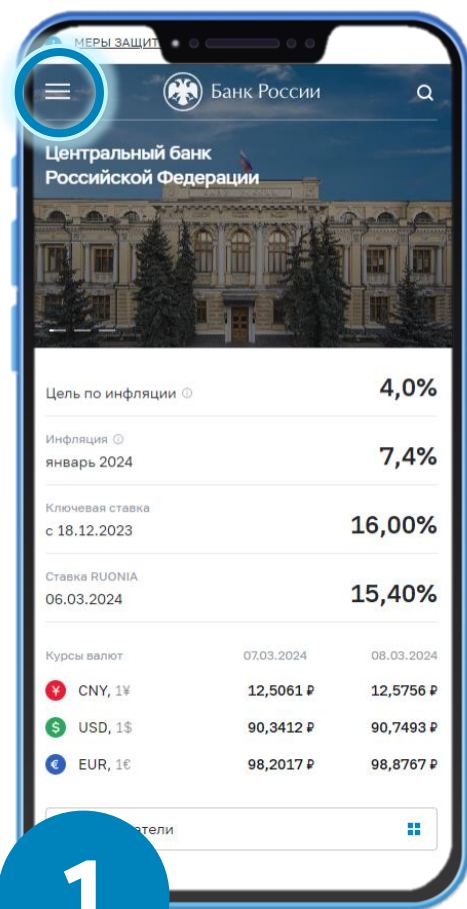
МЕРЫ ЗАЩИТ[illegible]

Банк России

Центральный банк Российской Федерации

Цель по инфляции ⓘ 4,0%

Инфляция ⓘ
январь 2024 7,4%

Ключевая ставка
с 18.12.2023 16,00%

Ставка RUONIA
06.03.2024 15,40%

| Курсы валют | 07.03.2024 | 08.03.2024 |
|---|---|---|
| ¥ CNY, 1¥ | 12,5061 ₽ | 12,5756 ₽ |
| $ USD, 1$ | 90,3412 ₽ | 90,7493 ₽ |
| € EUR, 1€ | 98,2017 ₽ | 98,8767 ₽ |

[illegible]атели

1